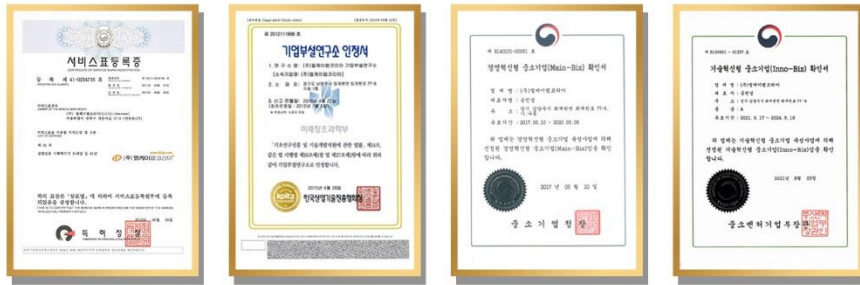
서비스표등록증

등 록 제 41-0254735 호

(주) 엘에이치코리아

위의 표장은 「상표법」에 의하여 서비스표등록원부에 등록되었음을 증명합니다.

특 허 청

제 2012111966 호

기업부설연구소 인정서

1. 연 구 소 명 : (주)엘에이치코리아 기업부설연구소

2. 소속기업명 : (주)엘에이치코리아

「기초연구진흥 및 기술개발지원에 관한 법률」 제14조 같은 법 시행령 제16조제1항 및 제27조제1항제4호에 따라 위와 같이 기업부설연구소로 인정합니다.

미래창조과학부

한국산업기술진흥협회

제 R160523-00951 호

경영혁신형 중소기업(Main-Biz) 확인서

업 체 명 : (주)엘에이치코리아

대 표 자 명 :

위 업체는 경영혁신형 중소기업 육성사업에 의해 선정된 경영혁신형 중소기업(Main-Biz)임을 확인합니다.

2017 년 05 월 22 일

중 소 기 업 청 장

제 R190801 - 01357 호

기술혁신형 중소기업(Inno-Biz) 확인서

업 체 명 : (주)엘에이치코리아

유효기간 : 2021. 9. 17 ~ 2024. 9. 16

위 업체는 기술혁신형 중소기업 육성사업에 의해 선정된 기술혁신형 중소기업(Inno-Biz)임을 확인합니다.

2021년 9월 23일

중소벤처기업부장관